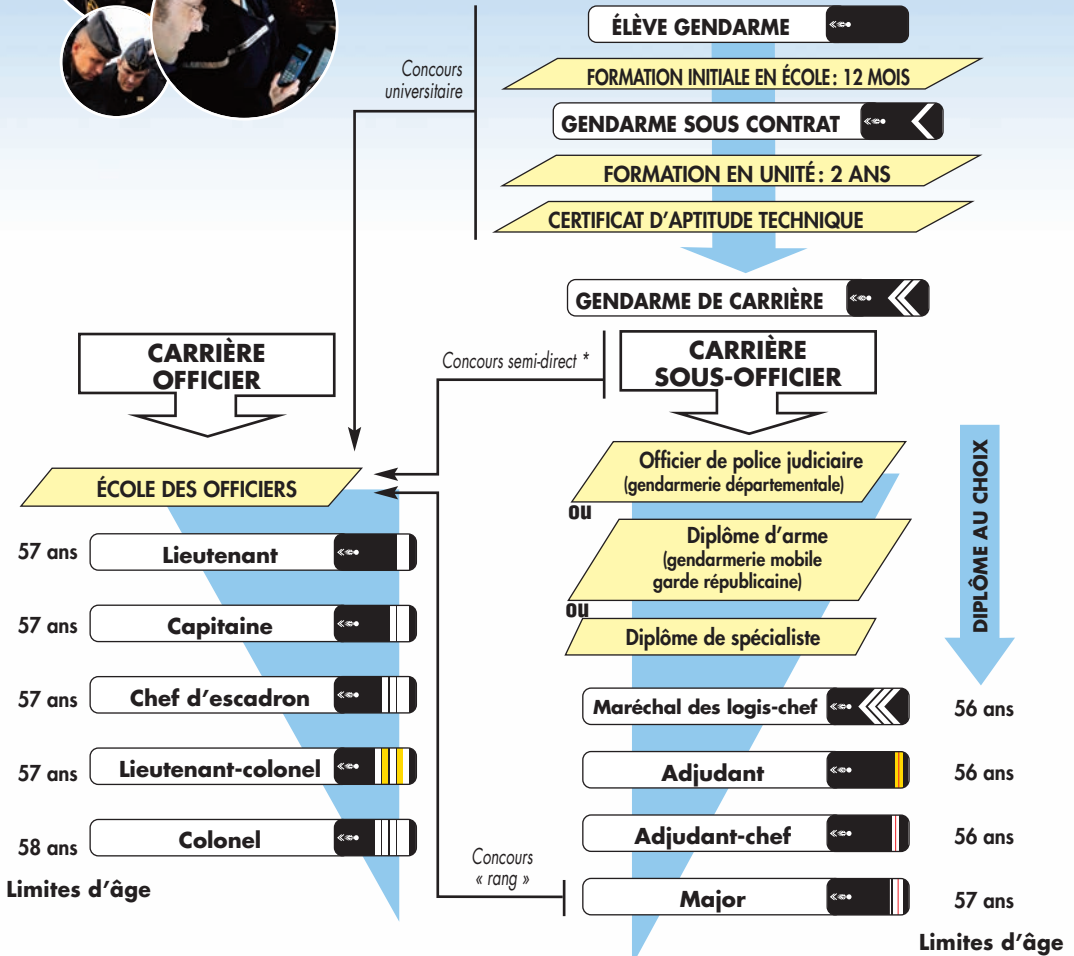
ÉLÈVE GENDARME

FORMATION INITIALE EN ÉCOLE: 12 MOIS

GENDARME SOUS CONTRAT

FORMATION EN UNITÉ: 2 ANS

CERTIFICAT D'APTITUDE TECHNIQUE

Concours universitaire

GENDARME DE CARRIÈRE

CARRIÈRE OFFICIER

Concours semi-direct *

CARRIÈRE SOUS-OFFICIER

ÉCOLE DES OFFICIERS

| 57 ans | Lieutenant |
|---|---|
| 57 ans | Capitaine |
| 57 ans | Chef d'escadron |
| 57 ans | Lieutenant-colonel |
| 58 ans | Colonel |

Limites d'âge

Officier de police judiciaire (gendarmerie départementale)

ou

Diplôme d'arme (gendarmerie mobile garde républicaine)

ou

Diplôme de spécialiste

DIPLÔME AU CHOIX

| Maréchal des logis-chef | 56 ans |
|---|---|
| Adjudant | 56 ans |
| Adjudant-chef | 56 ans |
| Major | 57 ans |

Concours « rang »

Limites d'âge